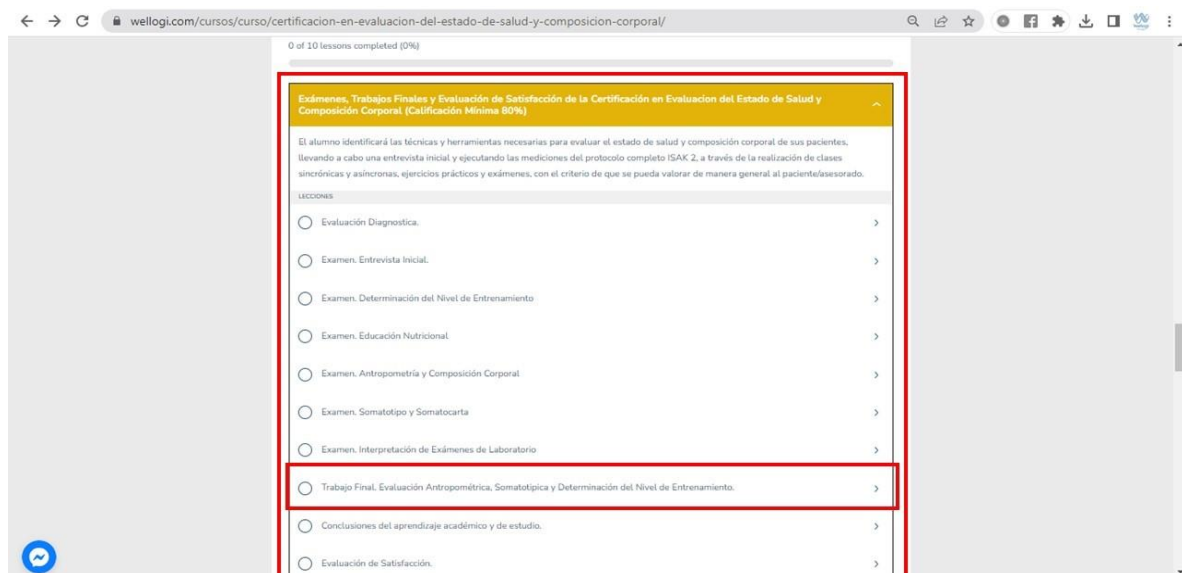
wellogi.com/cursos/curso/certificacion-en-evaluacion-del-estado-de-salud-y-composicion-corporal/

0 of 10 lessons completed (0%)

Exámenes, Trabajos Finales y Evaluación de Satisfacción de la Certificación en Evaluacion del Estado de Salud y Composición Corporal (Calificación Mínima 80%)

El alumno identificará las técnicas y herramientas necesarias para evaluar el estado de salud y composición corporal de sus pacientes, llevando a cabo una entrevista inicial y ejecutando las mediciones del protocolo completo ISAK 2, a través de la realización de clases sincrónicas y asíncronas, ejercicios prácticos y exámenes, con el criterio de que se pueda valorar de manera general al paciente/asesorado.

LECCIONES

Evaluación Diagnostica.

Examen. Entrevista Inicial.

Examen. Determinación del Nivel de Entrenamiento

Examen. Educación Nutricional

Examen. Antropometría y Composición Corporal

Examen. Somatotipo y Somatocarta

Examen. Interpretación de Exámenes de Laboratorio

Trabajo Final. Evaluación Antropométrica, Somatotípica y Determinación del Nivel de Entrenamiento.

Conclusiones del aprendizaje académico y de estudio.

Evaluación de Satisfacción.